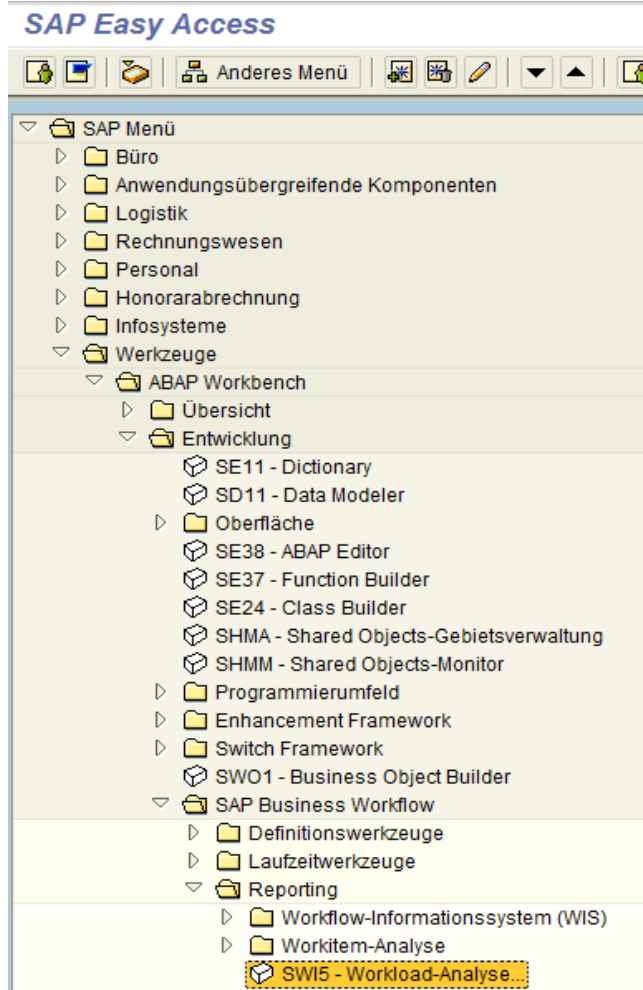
SAP Easy Access

Anderes Menü

SAP Menü
Büro
Anwendungsübergreifende Komponenten
Logistik
Rechnungswesen
Personal
Honorarabrechnung
Infosysteme
Werkzeuge
ABAP Workbench
Übersicht
Entwicklung
SE11 - Dictionary
SD11 - Data Modeler
Oberfläche
SE38 - ABAP Editor
SE37 - Function Builder
SE24 - Class Builder
SHMA - Shared Objects-Gebietsverwaltung
SHMM - Shared Objects-Monitor
Programmierumfeld
Enhancement Framework
Switch Framework
SWO1 - Business Object Builder
SAP Business Workflow
Definitionswerkzeuge
Laufzeitwerkzeuge
Reporting
Workflow-Informationssystem (WIS)
Workitem-Analyse
SWI5 - Workload-Analyse...